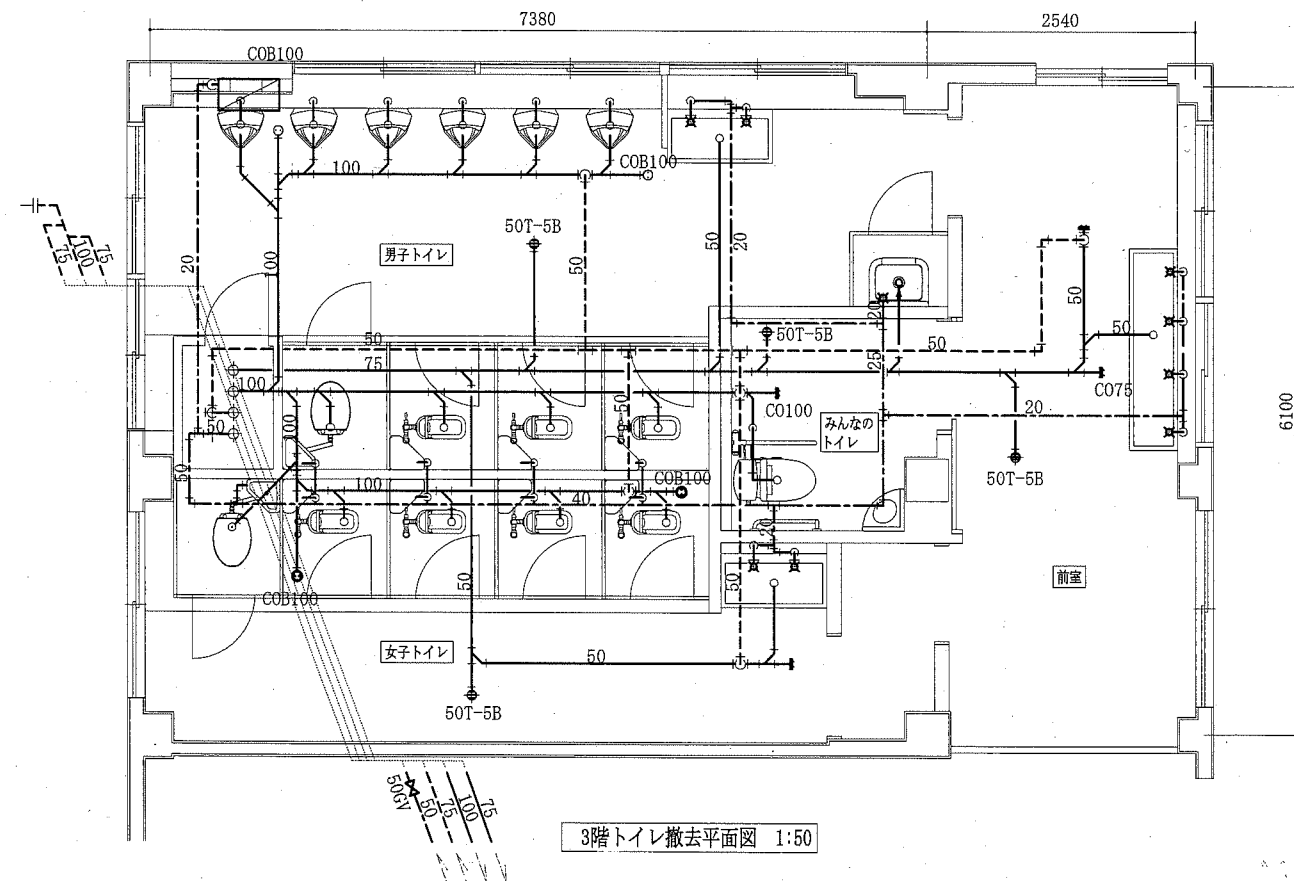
7380
2540
COB100
COB100
100
50T-5B
男子トイレ
20
100
50
50
20
50
50T-5B
50
25
50
75
100
50
CO100
CO75
6100
みんなのトイレ
20
50T-5B
50
100
40
COB100
COB100
50
50
前室
女子トイレ
50
50T-5B
75
100
75
50GV
50
75
100
75
3階トイレ撤去平面図 1:50